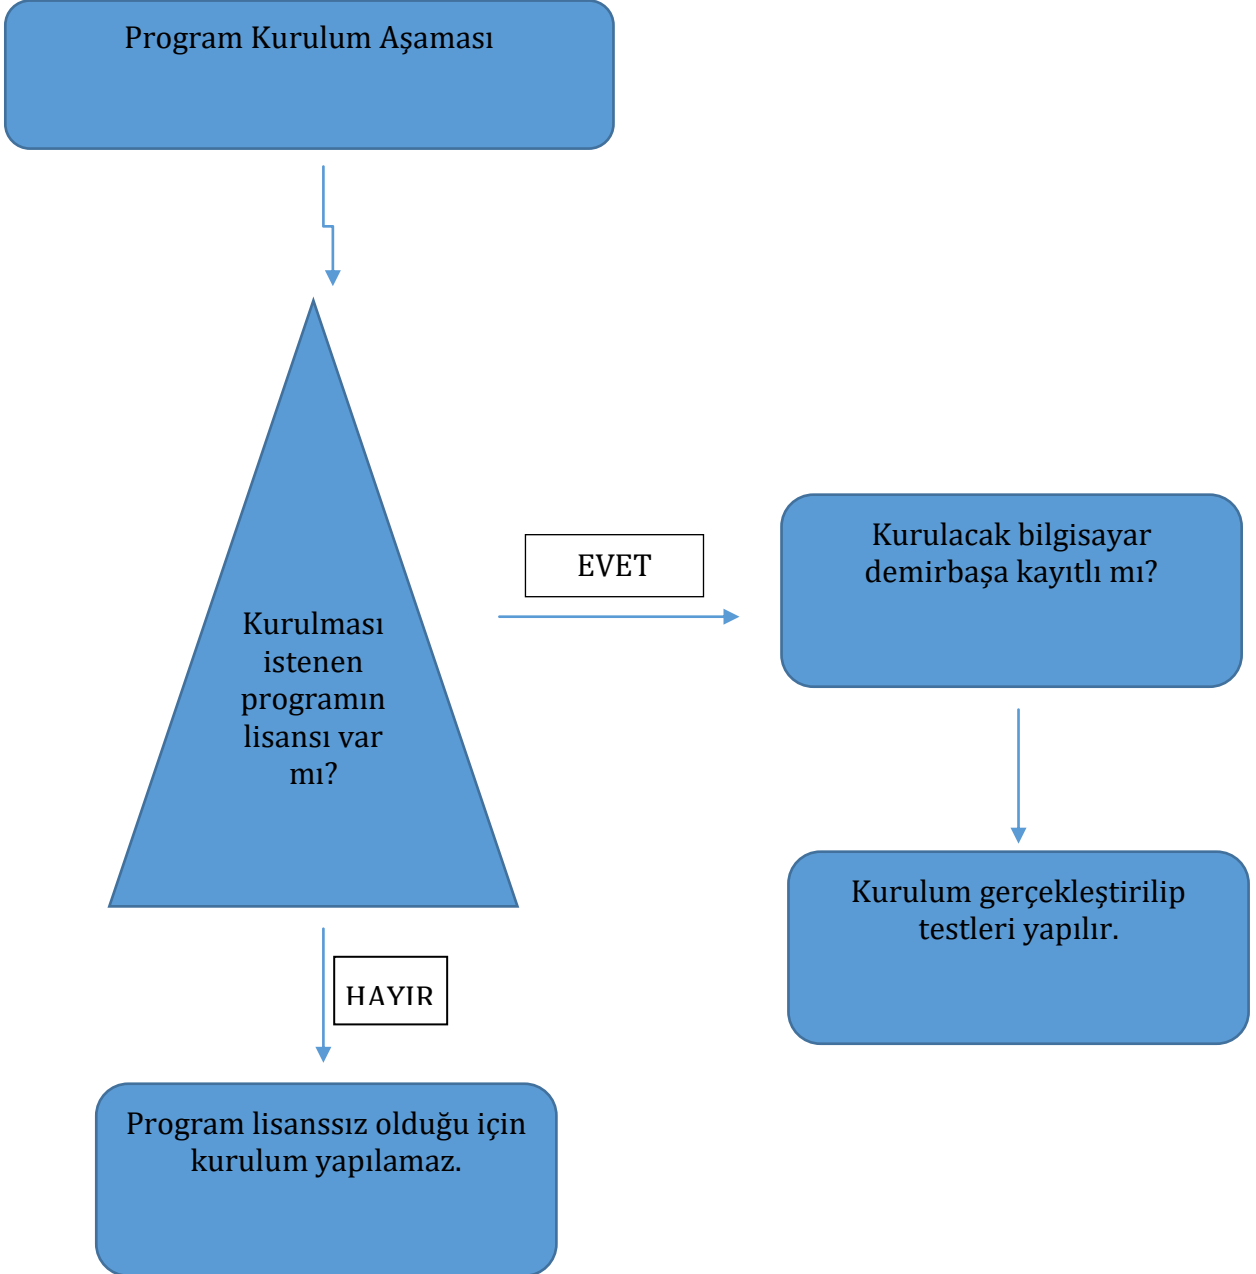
Program Kurulum Aşaması

Kurulması istenen programın lisansı var mı?

EVET

Kurulacak bilgisayar demirbaşa kayıtlı mı?

Kurulum gerçekleştirilip testleri yapılır.

HAYIR

Program lisanssız olduğu için kurulum yapılamaz.